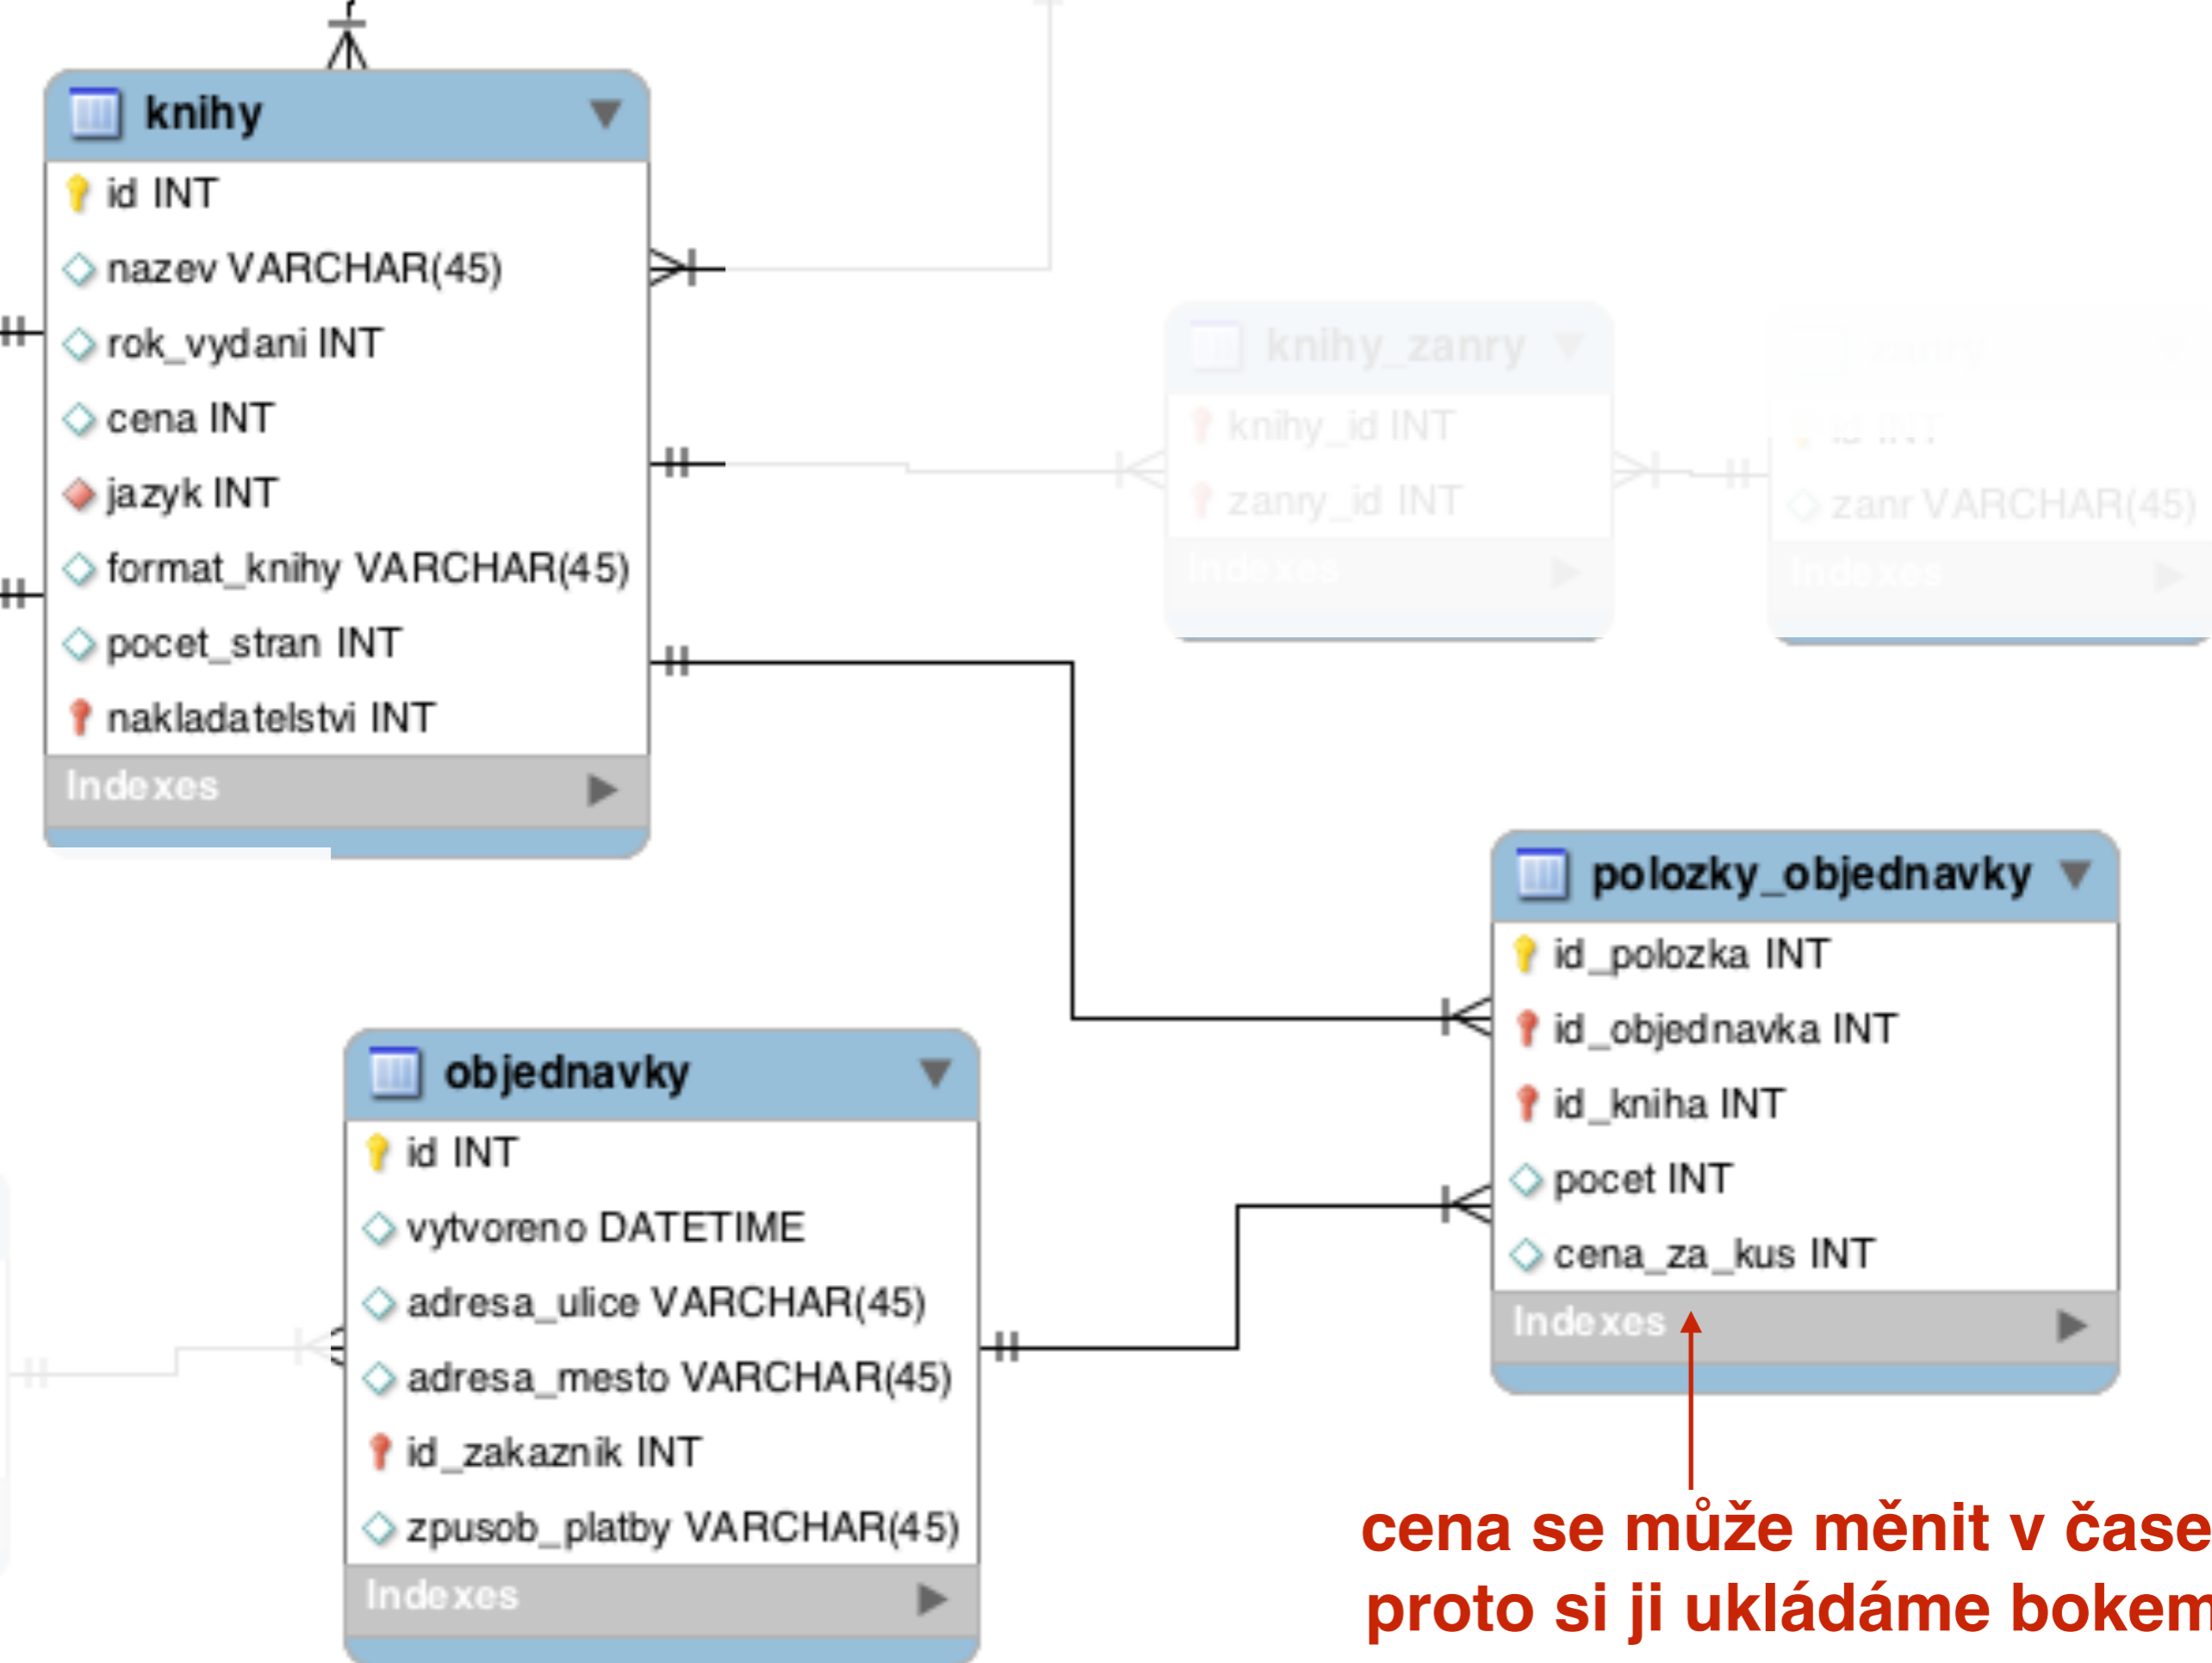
knihy

id INT
nazev VARCHAR(45)
rok_vydani INT
cena INT
jazyk INT
format_knihy VARCHAR(45)
pocet_stran INT
nakladatelstvi INT
Indexes

knihy_zanry

knihy_id INT
zanry_id INT
Indexes

zanry

id INT
zanr VARCHAR(45)
Indexes

polozky_objednavky

id_polozka INT
id_objednavka INT
id_kniha INT
pocet INT
cena_za_kus INT
Indexes

objednavky

id INT
vytvoreno DATETIME
adresa_ulice VARCHAR(45)
adresa_mesto VARCHAR(45)
id_zakaznik INT
zpusob_platby VARCHAR(45)
Indexes

cena se může měnit v čase
proto si ji ukládáme bokem